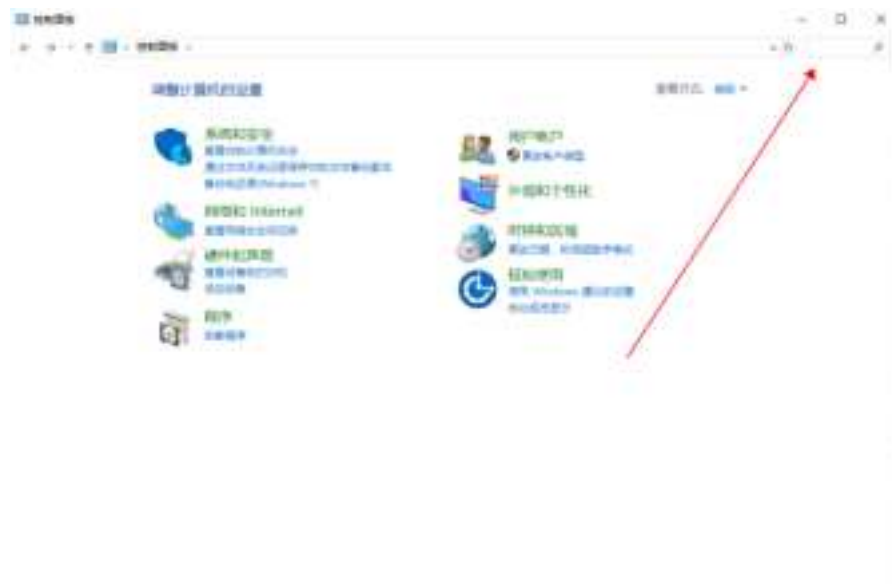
控制面板

控制面板

调整计算机的设置

查看方式： 类别

系统和安全
查看你的计算机状态
通过文件历史记录保存你的文件备份副本
备份和还原(Windows 7)

网络和 Internet
查看网络状态和任务

硬件和声音
查看设备和打印机
添加设备

程序
卸载程序

用户帐户
更改帐户类型

外观和个性化

时钟和区域
更改日期、时间或数字格式

轻松使用
使用 Windows 建议的设置
优化视觉显示